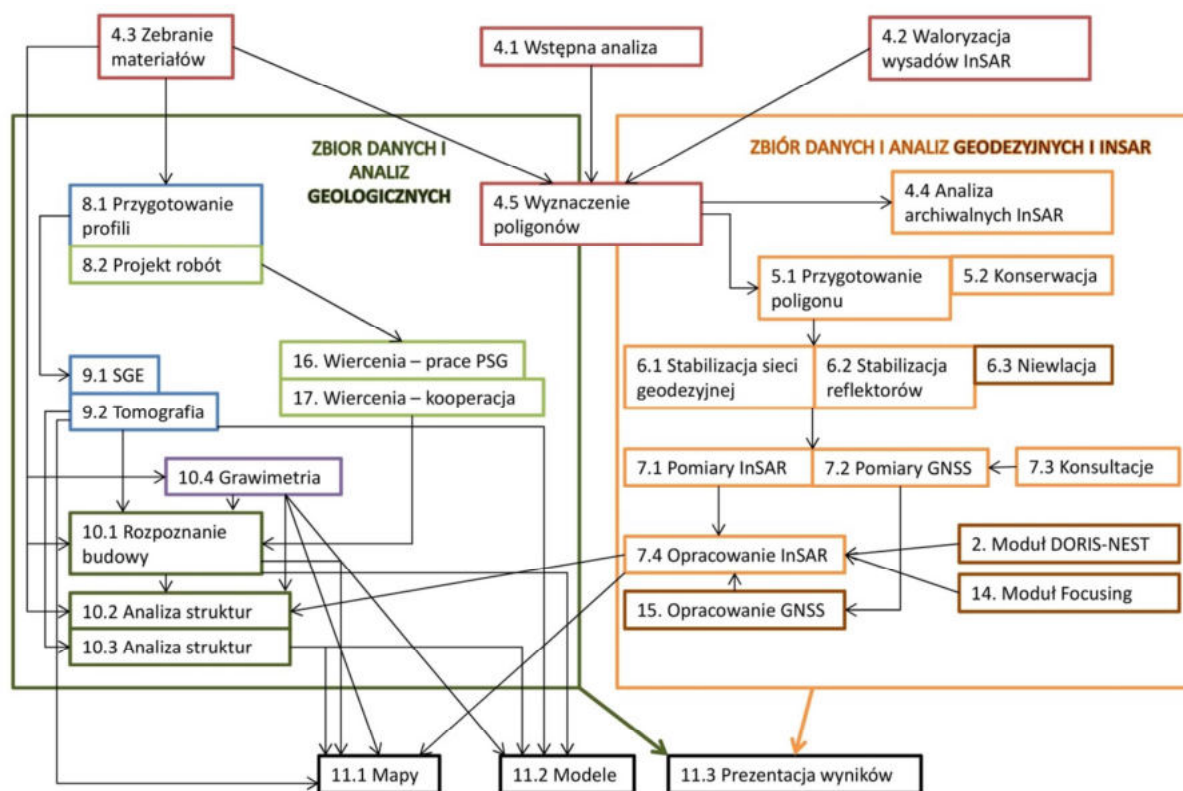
4.3 Zebranie materiałów

4.1 Wstępna analiza

4.2 Waloryzacja wysadów InSAR

ZBIOR DANYCH I ANALIZ GEOLOGICZNYCH

ZBIÓR DANYCH I ANALIZ GEODEZYJNYCH I INSAR

8.1 Przygotowanie profili

8.2 Projekt robót

4.5 Wyznaczenie poligonów

4.4 Analiza archiwalnych InSAR

5.1 Przygotowanie poligonu

5.2 Konserwacja

16. Wiercenia – prace PSG

17. Wiercenia – kooperacja

6.1 Stabilizacja sieci geodezyjnej

6.2 Stabilizacja reflektorów

6.3 Niewlacja

9.1 SGE

9.2 Tomografia

10.4 Grawimetria

7.1 Pomiary InSAR

7.2 Pomiary GNSS

7.3 Konsultacje

10.1 Rozpoznanie budowy

7.4 Opracowanie InSAR

2. Moduł DORIS-NEST

14. Moduł Focusing

10.2 Analiza struktur

15. Opracowanie GNSS

10.3 Analiza struktur

11.1 Mapy

11.2 Modele

11.3 Prezentacja wyników